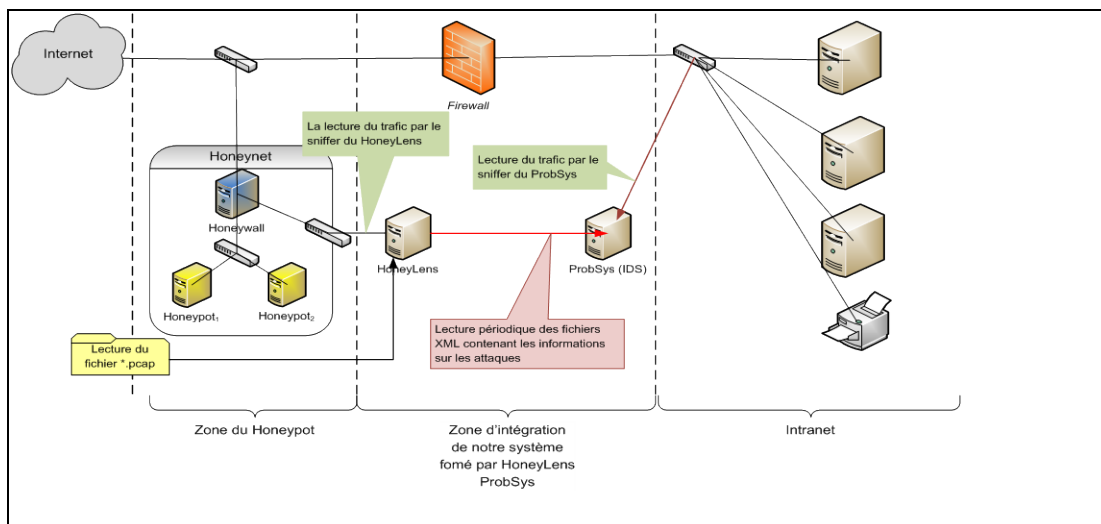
Internet

Firewall

La lecture du trafic par le sniffer du HoneyLens

Honeynet

Honeywall

Honeypot$_1$

Honeypot$_2$

Lecture du fichier *.pcap

HoneyLens

Lecture du trafic par le sniffer du ProbSys

ProbSys (IDS)

Lecture périodique des fichiers XML contenant les informations sur les attaques

Zone du Honeypot

Zone d'intégration de notre système fomé par HoneyLens ProbSys

Intranet